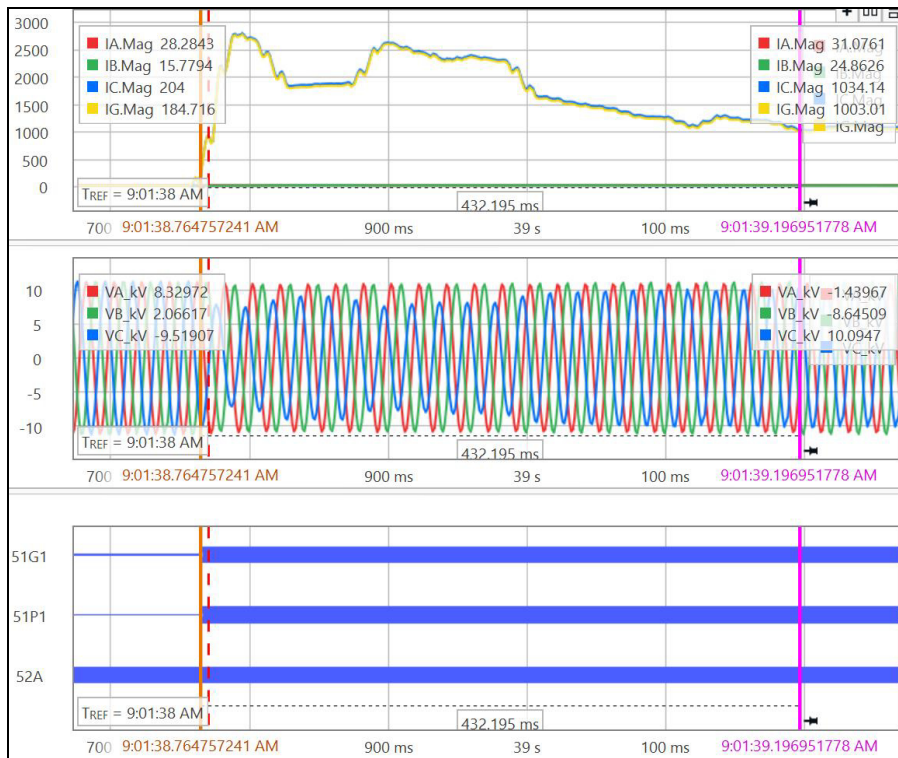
3000
2500
2000
1500
1000
500
0

IA.Mag 28.2843
IB.Mag 15.7794
IC.Mag 204
IG.Mag 184.716

IA.Mag 31.0761
IB.Mag 24.8626
IC.Mag 1034.14
IG.Mag 1003.01

TREF = 9:01:38 AM
432.195 ms
700 9:01:38.764757241 AM 900 ms 39 s 100 ms 9:01:39.196951778 AM

10
5
0
-5
-10

VA_kV 8.32972
VB_kV 2.06617
VC_kV -9.51907

VA_kV -1.43967
VB_kV -8.64509
VC_kV 10.0947

TREF = 9:01:38 AM
432.195 ms
700 9:01:38.764757241 AM 900 ms 39 s 100 ms 9:01:39.196951778 AM

51G1
51P1
52A

TREF = 9:01:38 AM
432.195 ms
700 9:01:38.764757241 AM 900 ms 39 s 100 ms 9:01:39.196951778 AM